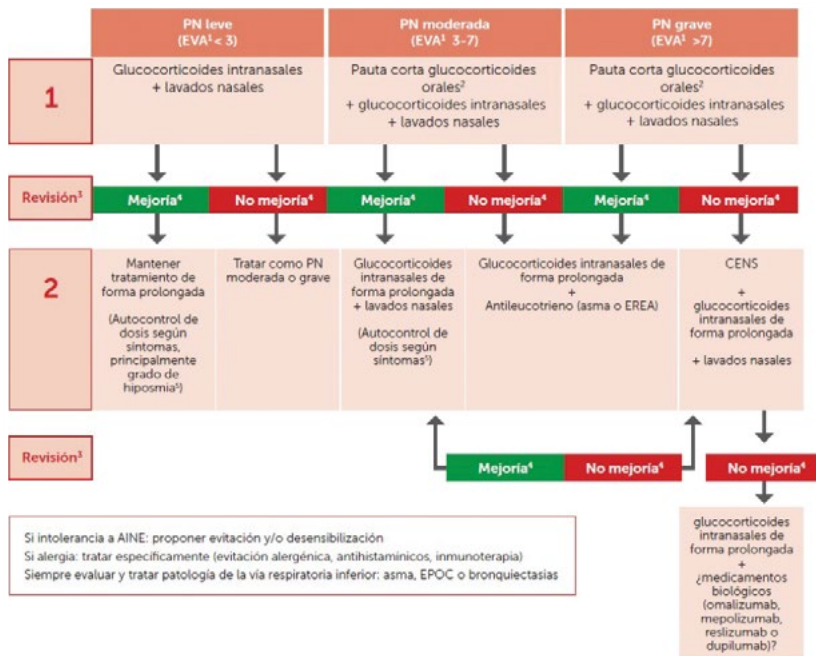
PN leve
(EVA$^1$ < 3)

PN moderada
(EVA$^1$ 3-7)

PN grave
(EVA$^1$ >7)

1

Glucocorticoides intranasales + lavados nasales

Pauta corta glucocorticoides orales$^2$ + glucocorticoides intranasales + lavados nasales

Pauta corta glucocorticoides orales$^2$ + glucocorticoides intranasales + lavados nasales

Revisión$^3$

Mejoría$^4$ | No mejoría$^4$ | Mejoría$^4$ | No mejoría$^4$ | Mejoría$^4$ | No mejoría$^4$

2

Mantener tratamiento de forma prolongada

(Autocontrol de dosis según síntomas, principalmente grado de hiposmia$^5$)

Tratar como PN moderada o grave

Glucocorticoides intranasales de forma prolongada + lavados nasales

(Autocontrol de dosis según síntomas$^5$)

Glucocorticoides intranasales de forma prolongada
+
Antileucotrieno (asma o EREA)

CENS
+
glucocorticoides intranasales de forma prolongada

+ lavados nasales

Revisión$^3$

Mejoría$^4$ | No mejoría$^4$

No mejoría$^4$

glucocorticoides intranasales de forma prolongada
+
¿medicamentos biológicos (omalizumab, mepolizumab, reslizumab o dupilumab)?

Si intolerancia a AINE: proponer evitación y/o desensibilización
Si alergia: tratar específicamente (evitación alergénica, antihistamínicos, inmunoterapia)
Siempre evaluar y tratar patología de la vía respiratoria inferior: asma, EPOC o bronquiectasias